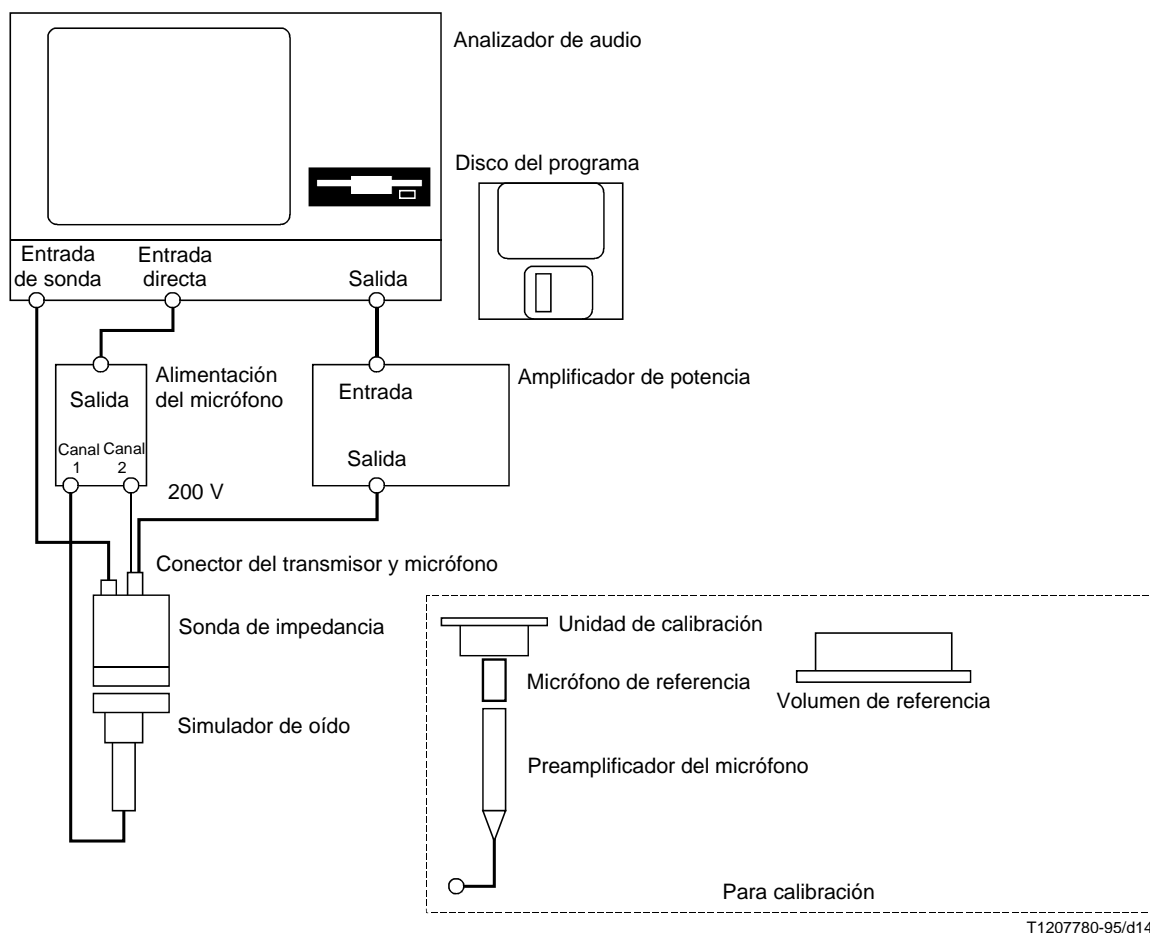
Analizador de audio

Disco del programa

Entrada de sonda

Entrada directa

Salida

Salida

Alimentación del micrófono

Canal 1

Canal 2

200 V

Entrada

Salida

Amplificador de potencia

Conector del transmisor y micrófono

Sonda de impedancia

Simulador de oído

Unidad de calibración

Micrófono de referencia

Volumen de referencia

Preamplificador del micrófono

Para calibración

T1207780-95/d14